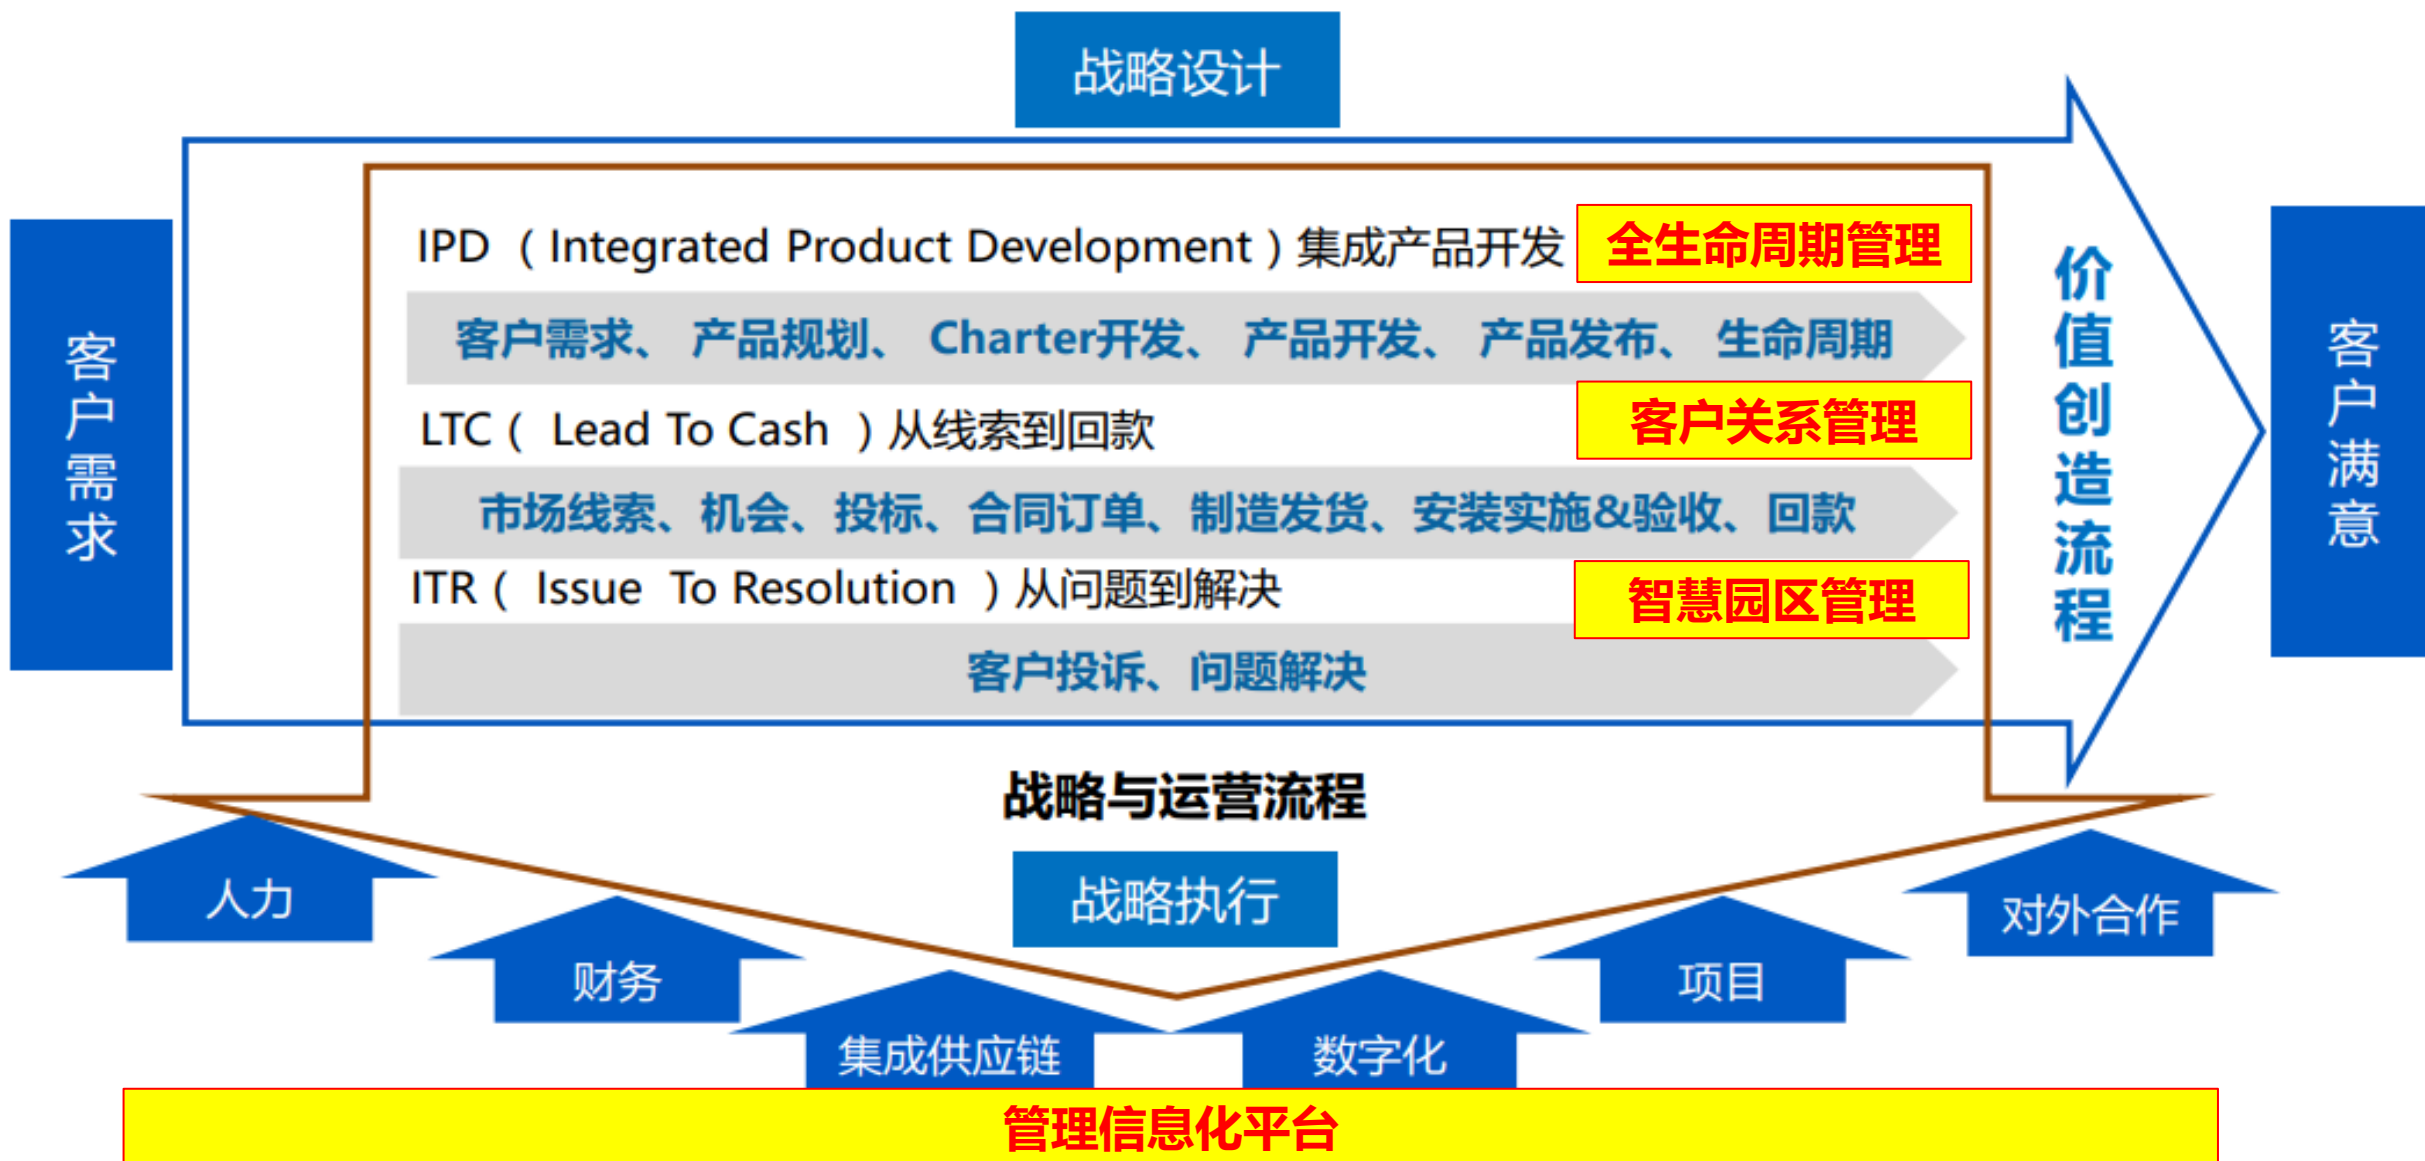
战略设计

客户需求

IPD （Integrated Product Development）集成产品开发

全生命周期管理

客户需求、 产品规划、 Charter开发、 产品开发、 产品发布、 生命周期

LTC（ Lead To Cash ）从线索到回款

客户关系管理

市场线索、机会、投标、合同订单、制造发货、安装实施&验收、回款

ITR（ Issue To Resolution ）从问题到解决

智慧园区管理

客户投诉、问题解决

价值创造流程

客户满意

战略与运营流程

战略执行

人力

财务

集成供应链

数字化

项目

对外合作

管理信息化平台